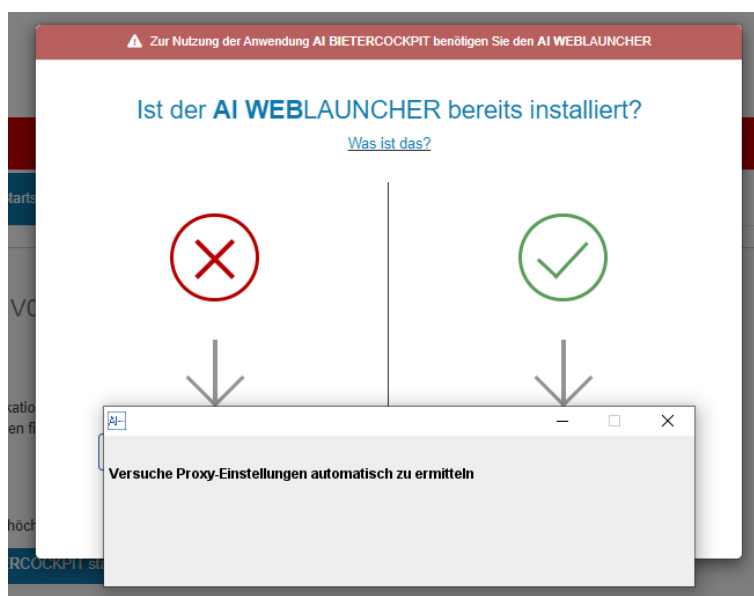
Zur Nutzung der Anwendung AI BIETERCOCKPIT benötigen Sie den AI WEBLAUNCHER

Ist der AI WEBLAUNCHER bereits installiert?

Was ist das?

tarts

V(

katio
en fi

höch

RCOCKPIT st

AI

Versuche Proxy-Einstellungen automatisch zu ermitteln